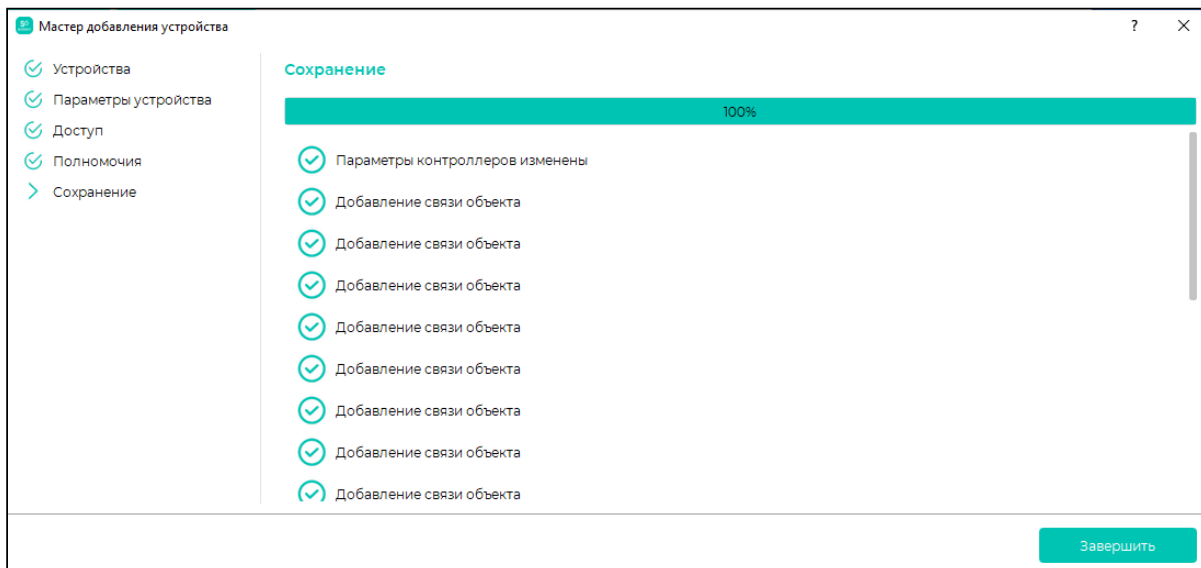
Мастер добавления устройства

?

×

Устройства

Параметры устройства

Доступ

Полномочия

Сохранение

Сохранение

100%

Параметры контроллеров изменены

Добавление связи объекта

Добавление связи объекта

Добавление связи объекта

Добавление связи объекта

Добавление связи объекта

Добавление связи объекта

Добавление связи объекта

Добавление связи объекта

Завершить